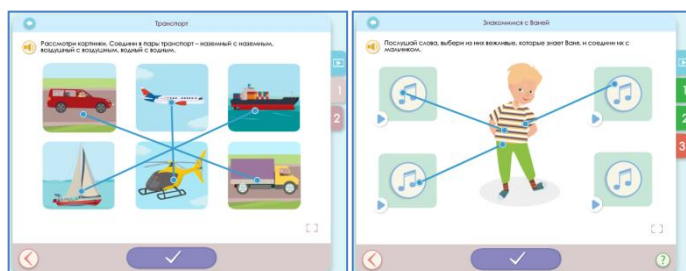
Транспорт

Рассмотри картинки. Соедини в пары транспорт – наземный с наземным, воздушный с воздушным, водный с водным.

1
2

Знакомимся с Ваней

Послушай слова, выбери из них вежливые, которые знает Ваня, и соедини их с мальчиком.

1
2
3
?